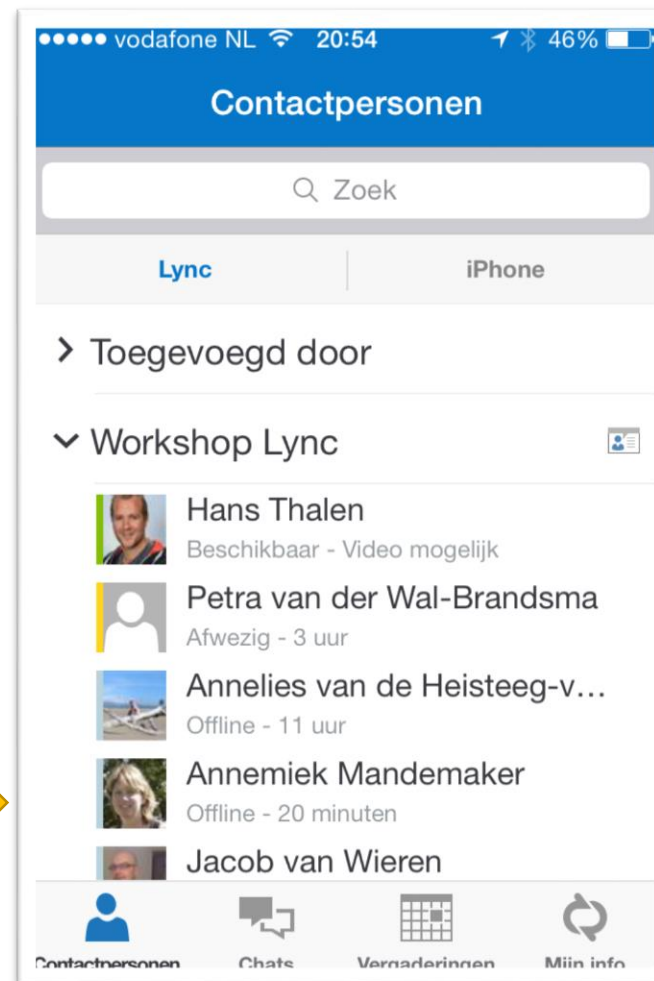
●●●●● vodafone NL 20:54 46%

Contactpersonen

Zoek

Lync

iPhone

> Toegevoegd door

Workshop Lync

Hans Thalen
Beschikbaar - Video mogelijk

Petra van der Wal-Brandsma
Afwezig - 3 uur

Annelies van de Heisteeg-v…
Offline - 11 uur

Annemiek Mandemaker
Offline - 20 minuten

Jacob van Wieren

Contactpersonen

Chats

Vergaderingen

Mijn info